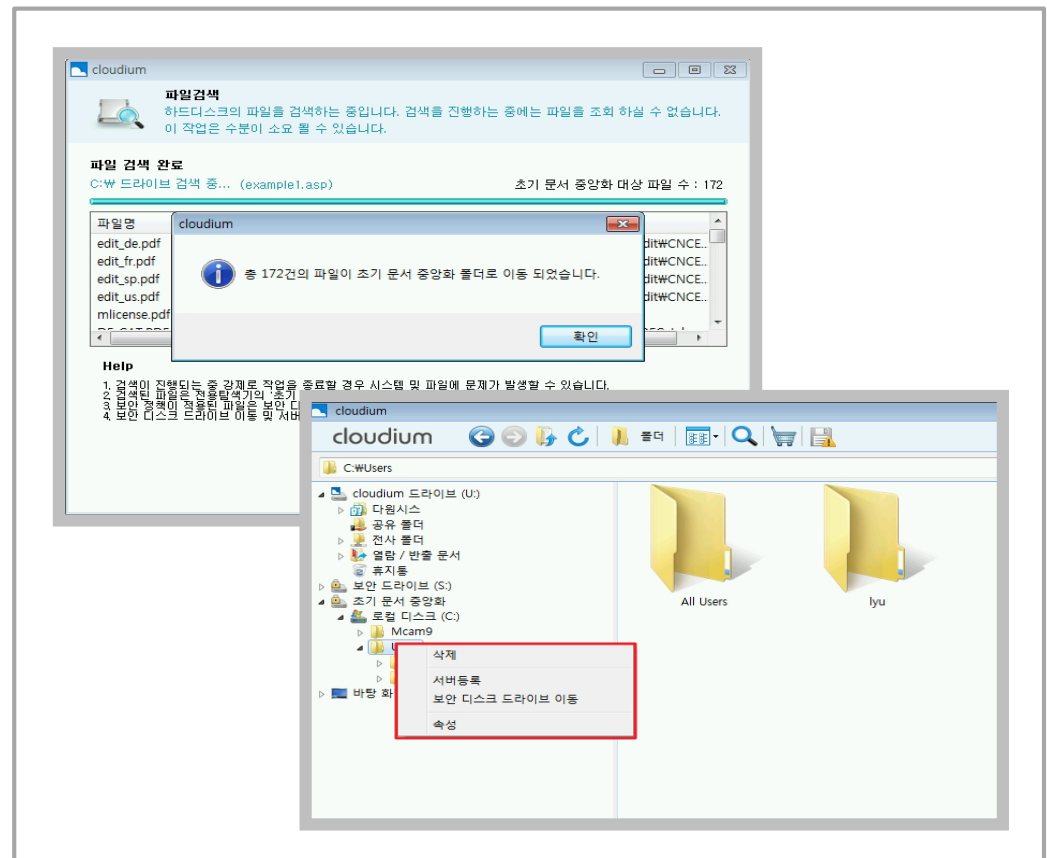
cloudium

파일검색
하드디스크의 파일을 검색하는 중입니다. 검색을 진행하는 중에는 파일을 조회 하실 수 없습니다.
이 작업은 수분이 소요 될 수 있습니다.

파일 검색 완료
C:₩ 드라이브 검색 중... (example1.asp)
초기 문서 중앙화 대상 파일 수 : 172

파일명
edit_de.pdf
edit_fr.pdf
edit_sp.pdf
edit_us.pdf
mlicense.pdf

dit₩CNCE..
dit₩CNCE..
dit₩CNCE..
dit₩CNCE..

cloudium
총 172건의 파일이 초기 문서 중앙화 폴더로 이동 되었습니다.
확인

Help
1. 검색이 진행되는 중 강제로 작업을 종료할 경우 시스템 및 파일에 문제가 발생할 수 있습니다.
2. 검색된 파일은 전용탐색기의 '초기 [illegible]
3. 보안 정책이 적용된 파일은 보안 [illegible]
4. 보안 디스크 드라이브 이동 및 서버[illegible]

cloudium
cloudium
폴더
C:₩Users
cloudium 드라이브 (U:)
다원시스
공유 폴더
전사 폴더
열람 / 반출 문서
휴지통
보안 드라이브 (S:)
초기 문서 중앙화
로컬 디스크 (C:)
Mcam9
U
바탕 화
삭제
서버등록
보안 디스크 드라이브 이동
속성
All Users
lyu